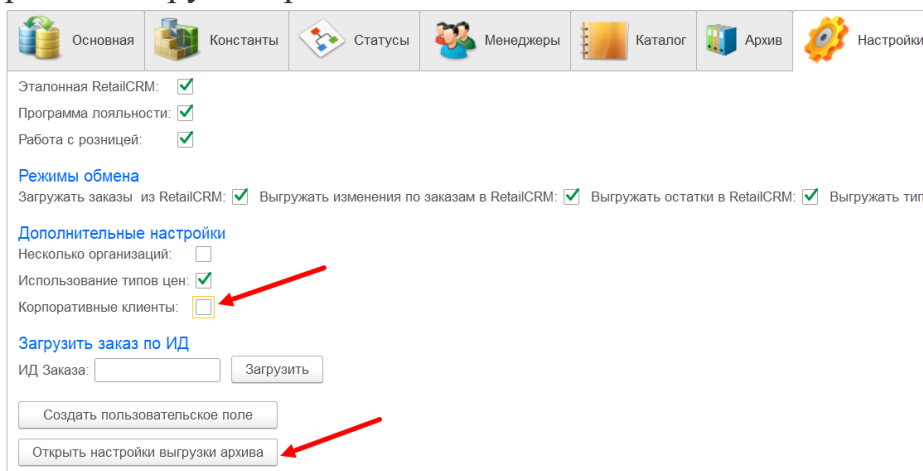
Основная | Константы | Статусы | Менеджеры | Каталог | Архив | Настройки

Эталонная RetailCRM:
Программа лояльности:
Работа с розницей:

Режимы обмена
Загружать заказы из RetailCRM: Выгружать изменения по заказам в RetailCRM: Выгружать остатки в RetailCRM: Выгружать тип

Дополнительные настройки
Несколько организаций:
Использование типов цен:
Корпоративные клиенты:

Загрузить заказ по ИД
ИД Заказа: Загрузить

Создать пользовательское поле

Открыть настройки выгрузки архива